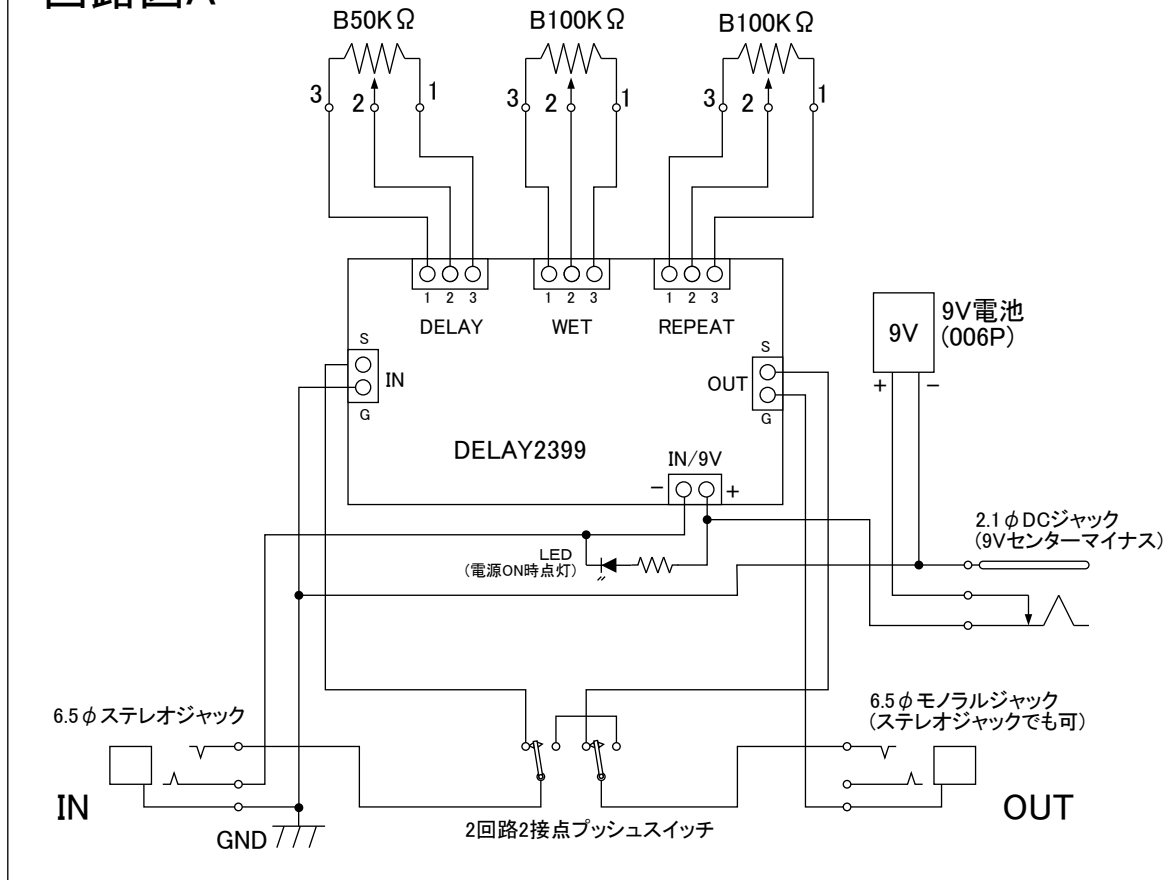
回路図A

B50KΩ
3 2 1

B100KΩ
3 2 1

B100KΩ
3 2 1

1 2 3
DELAY

1 2 3
WET

1 2 3
REPEAT

S
IN
G

S
OUT
G

DELAY2399

IN/9V
− +

9V
9V電池
(006P)
+ −

LED
(電源ON時点灯)

2.1φDCジャック
(9Vセンターマイナス)

6.5φステレオジャック

6.5φモノラルジャック
(ステレオジャックでも可)

IN

GND

2回路2接点プッシュスイッチ

OUT